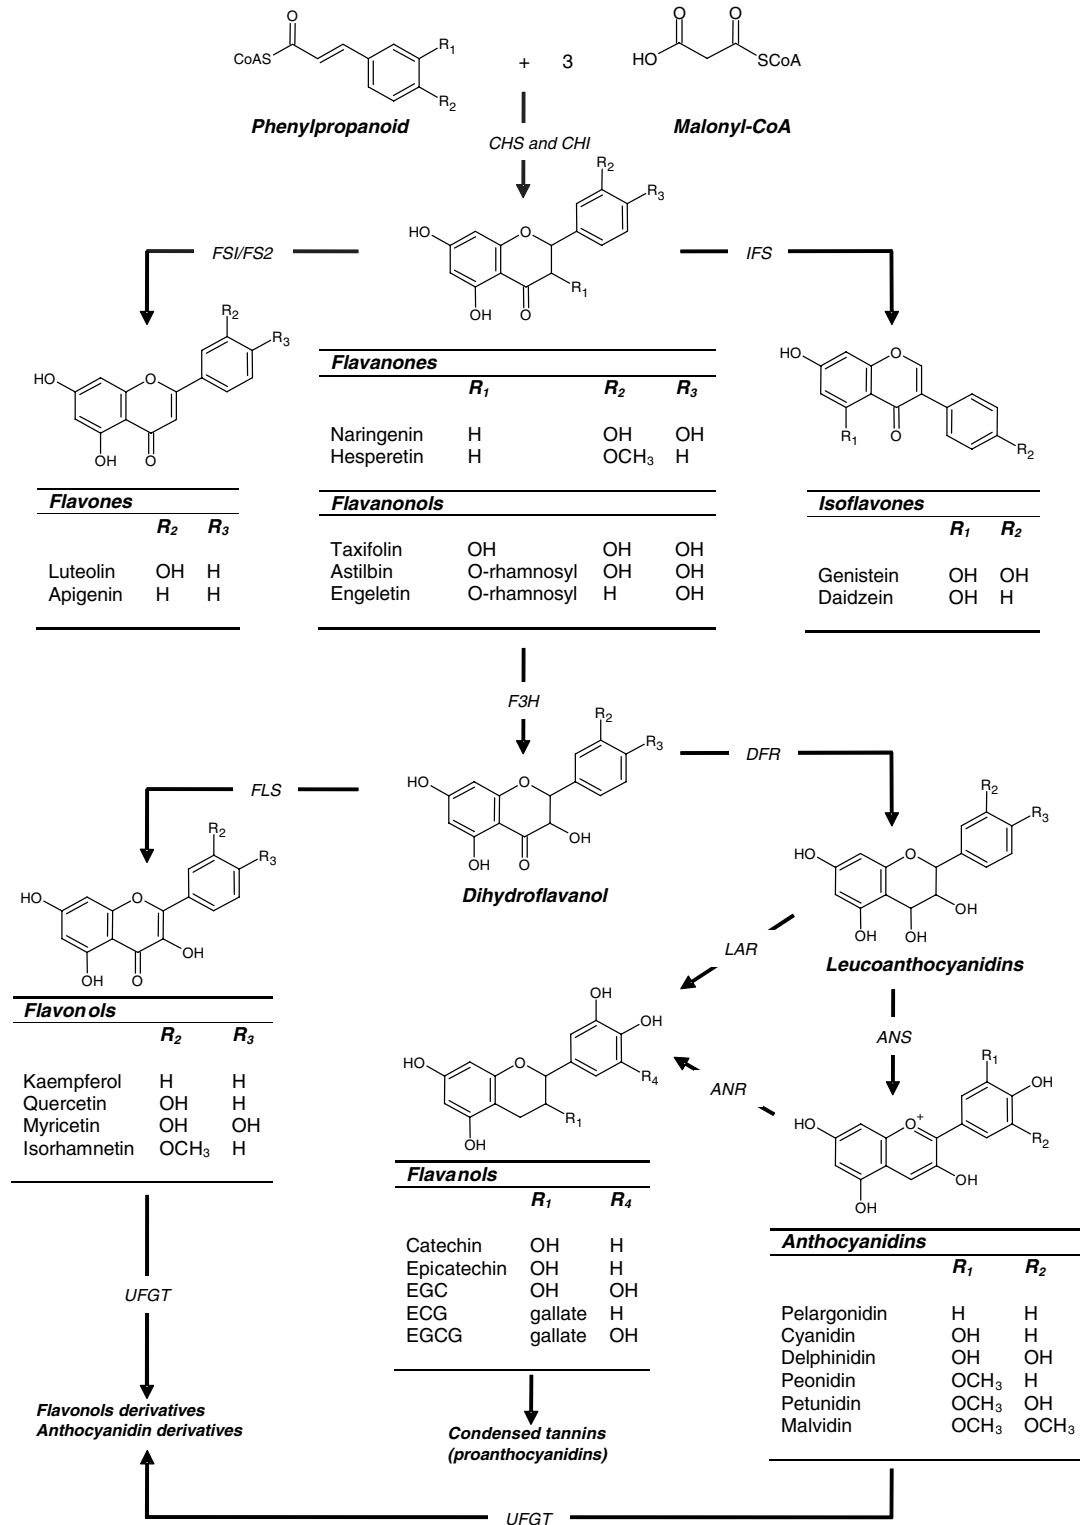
CoAS
O
R$_1$
R$_2$
+ 3
HO
O
O
SCoA
Phenylpropanoid
Malonyl-CoA
CHS and CHI
R$_2$
R$_3$
HO
O
R$_1$
OH
O
FSI/FS2
IFS

R$_2$
R$_3$
HO
O
OH
O

Flavones
| | $R_2$ | $R_3$ |
|---|---|---|
| Luteolin | OH | H |
| Apigenin | H | H |

Flavanones
| | $R_1$ | $R_2$ | $R_3$ |
|---|---|---|---|
| Naringenin | H | OH | OH |
| Hesperetin | H | OCH$_3$ | H |

Flavanonols
| | | | |
|---|---|---|---|
| Taxifolin | OH | OH | OH |
| Astilbin | O-rhamnosyl | OH | OH |
| Engeletin | O-rhamnosyl | H | OH |

HO
O
R$_1$
O
R$_2$

Isoflavones
| | $R_1$ | $R_2$ |
|---|---|---|
| Genistein | OH | OH |
| Daidzein | OH | H |

F3H
R$_2$
R$_3$
HO
O
OH
OH
O
DFR
FLS
Dihydroflavanol

R$_2$
R$_3$
HO
O
OH
OH
O

Flavonols
| | $R_2$ | $R_3$ |
|---|---|---|
| Kaempferol | H | H |
| Quercetin | OH | H |
| Myricetin | OH | OH |
| Isorhamnetin | OCH$_3$ | H |

R$_2$
R$_3$
HO
O
OH
OH
OH
Leucoanthocyanidins
LAR
ANS
ANR

OH
OH
R$_4$
HO
O
R$_1$
OH

Flavanols
| | $R_1$ | $R_4$ |
|---|---|---|
| Catechin | OH | H |
| Epicatechin | OH | H |
| EGC | OH | OH |
| ECG | gallate | H |
| EGCG | gallate | OH |

R$_1$
OH
R$_2$
HO
O$^+$
OH
OH

Anthocyanidins
| | $R_1$ | $R_2$ |
|---|---|---|
| Pelargonidin | H | H |
| Cyanidin | OH | H |
| Delphinidin | OH | OH |
| Peonidin | OCH$_3$ | H |
| Petunidin | OCH$_3$ | OH |
| Malvidin | OCH$_3$ | OCH$_3$ |

UFGT
Flavonols derivatives
Anthocyanidin derivatives
Condensed tannins
(proanthocyanidins)
UFGT